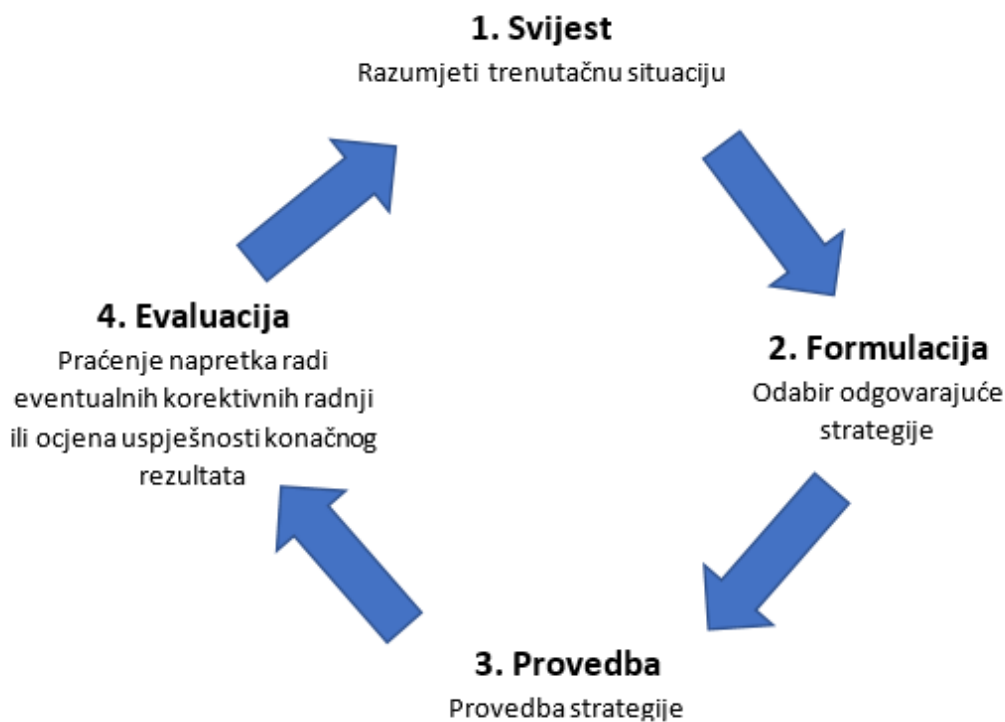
1. Svijest
Razumjeti trenutačnu situaciju

2. Formulacija
Odabir odgovarajuće strategije

3. Provedba
Provedba strategije

4. Evaluacija
Praćenje napretka radi eventualnih korektivnih radnji ili ocjena uspješnosti konačnog rezultata